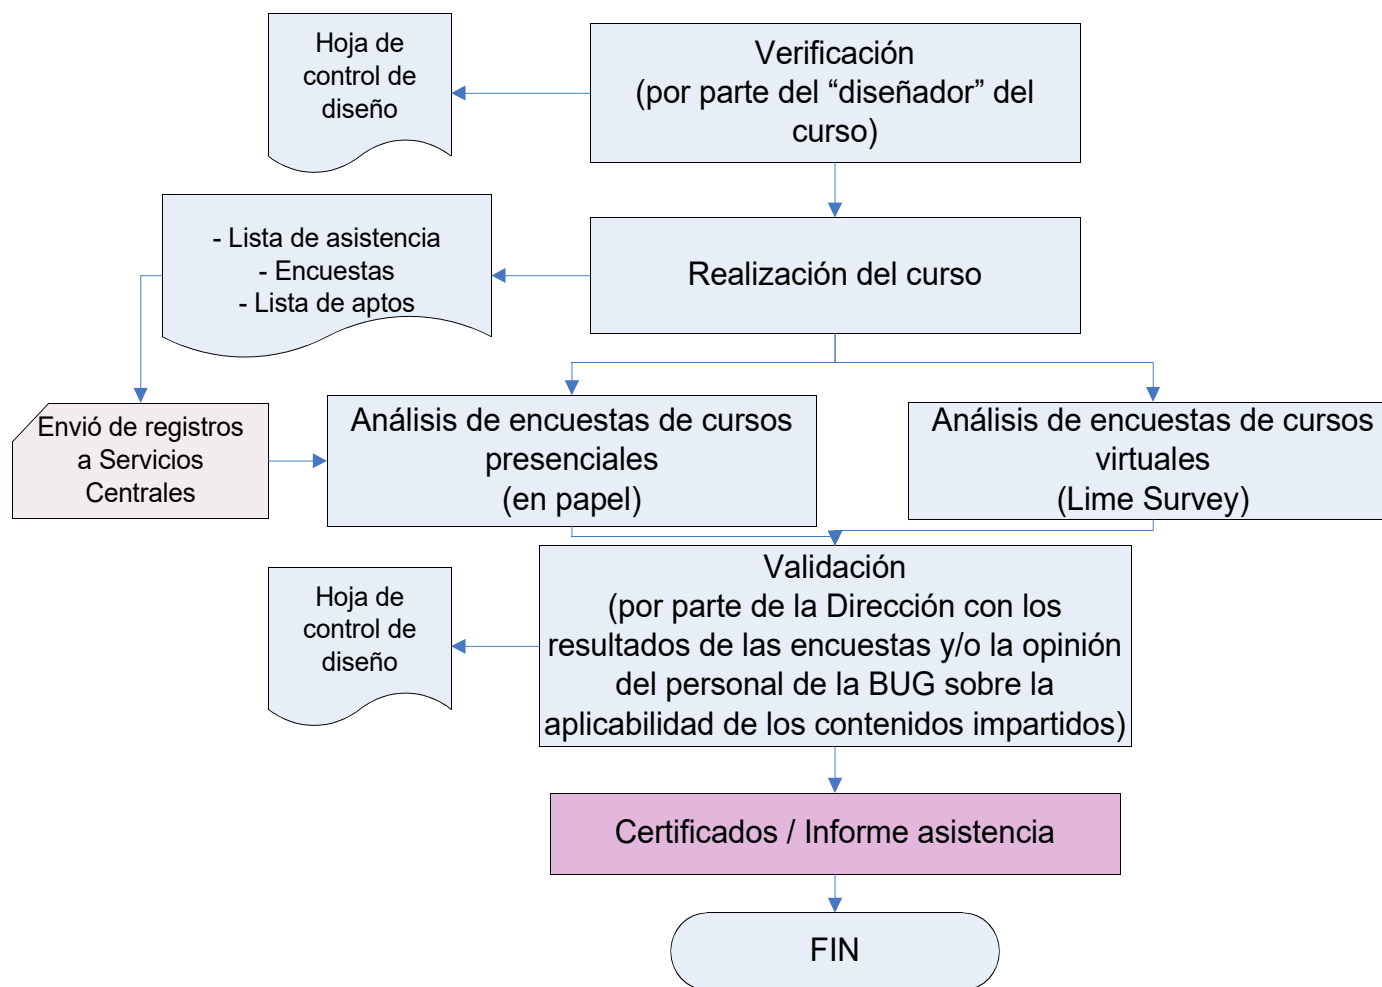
Hoja de control de diseño

Verificación
(por parte del “diseñador” del curso)

- Lista de asistencia
- Encuestas
- Lista de aptos

Realización del curso

Envió de registros a Servicios Centrales

Análisis de encuestas de cursos presenciales
(en papel)

Análisis de encuestas de cursos virtuales
(Lime Survey)

Hoja de control de diseño

Validación
(por parte de la Dirección con los resultados de las encuestas y/o la opinión del personal de la BUG sobre la aplicabilidad de los contenidos impartidos)

Certificados / Informe asistencia

FIN